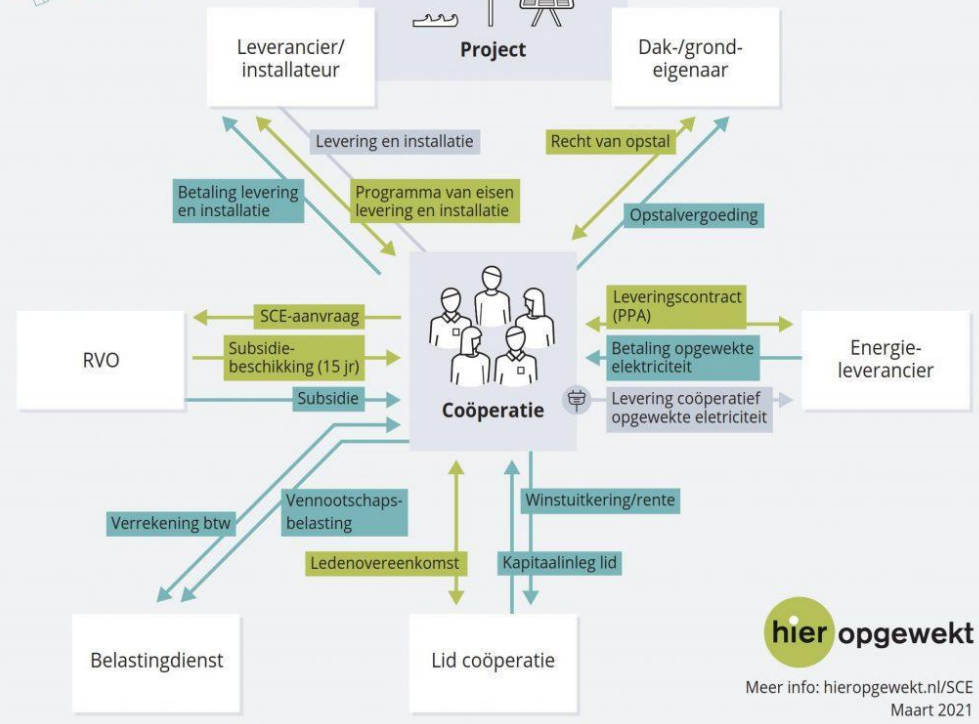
Project

Leverancier/ installateur

Dak-/grond-eigenaar

Levering en installatie

Recht van opstal

Betaling levering en installatie

Programma van eisen levering en installatie

Opstalvergoeding

SCE-aanvraag

Leveringscontract (PPA)

RVO

Subsidie-beschikking (15 jr)

Betaling opgewekte elektriciteit

Energie-leverancier

Subsidie

Coöperatie

Levering coöperatief opgewekte eletriciteit

Vennootschaps-belasting

Winstuitkering/rente

Verrekening btw

Ledenovereenkomst

Kapitaalinleg lid

Belastingdienst

Lid coöperatie

hier opgewekt

Meer info: hieropgewekt.nl/SCE
Maart 2021